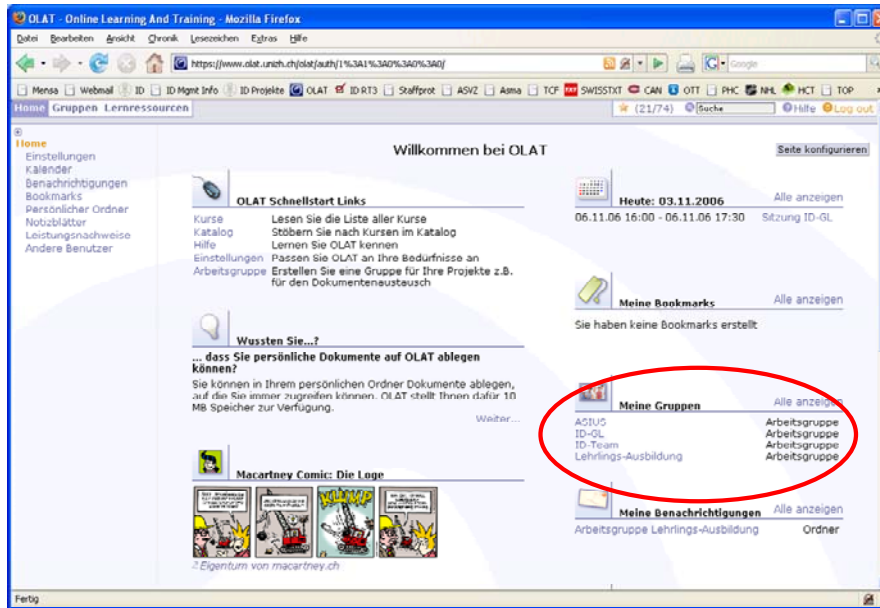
OLAT - Online Learning And Training - Mozilla Firefox

Datei Bearbeiten Ansicht Chronik Lesezeichen Extras Hilfe

https://www.olat.unizh.ch/olat/auth/1%3A1%3A0%3A0%3A0/

Google

Mensa Webmail ID ID Mgmt Info ID Projekte OLAT ID RT3 Staffprot ASVZ Asma TCF SWISSTXT CAN OTT PHC NHL HCT TOP

Home Gruppen Lernressourcen

(21/74) Suche Hilfe Log out

Home
Einstellungen
Kalender
Benachrichtigungen
Bookmarks
Persönlicher Ordner
Notizblätter
Leistungsnachweise
Andere Benutzer

Willkommen bei OLAT

Seite konfigurieren

OLAT Schnellstart Links

Kurse Lesen Sie die Liste aller Kurse
Katalog Stöbern Sie nach Kursen im Katalog
Hilfe Lernen Sie OLAT kennen
Einstellungen Passen Sie OLAT an Ihre Bedürfnisse an
Arbeitsgruppe Erstellen Sie eine Gruppe für Ihre Projekte z.B. für den Dokumentenaustausch

Wussten Sie...?

... dass Sie persönliche Dokumente auf OLAT ablegen können?

Sie können in Ihrem persönlichen Ordner Dokumente ablegen, auf die Sie immer zugreifen können. OLAT stellt Ihnen dafür 10 MB Speicher zur Verfügung.

Weiter...

Macartney Comic: Die Loge

KLUMP

Eigentum von macartney.ch

Heute: 03.11.2006
Alle anzeigen
06.11.06 16:00 - 06.11.06 17:30 Sitzung ID-GL

Meine Bookmarks
Alle anzeigen
Sie haben keine Bookmarks erstellt

Meine Gruppen
Alle anzeigen

| | |
|---|---|
| ASIUS | Arbeitsgruppe |
| ID-GL | Arbeitsgruppe |
| ID-Team | Arbeitsgruppe |
| Lehrlings-Ausbildung | Arbeitsgruppe |

Meine Benachrichtigungen
Alle anzeigen
Arbeitsgruppe Lehrlings-Ausbildung Ordner

Fertig